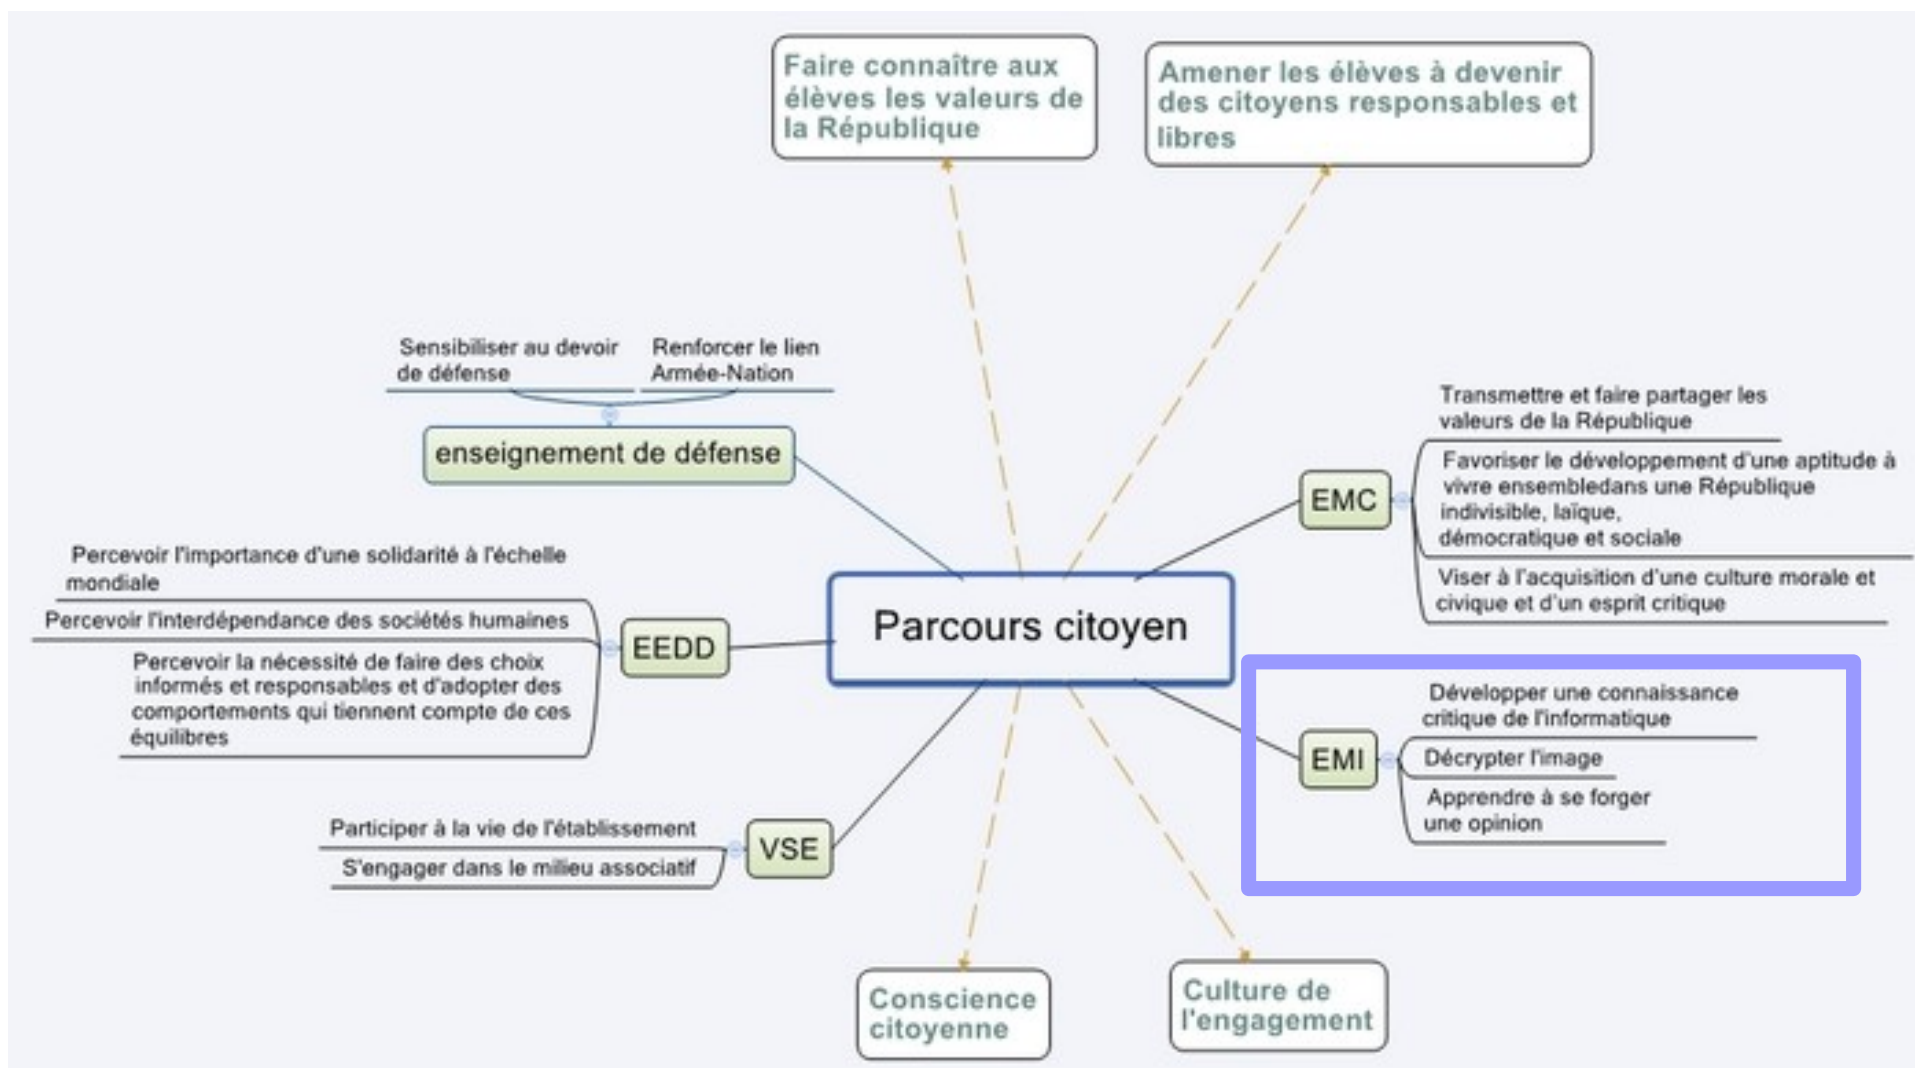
Faire connaître aux élèves les valeurs de la République

Amener les élèves à devenir des citoyens responsables et libres

Sensibiliser au devoir de défense

Renforcer le lien Armée-Nation

enseignement de défense

Transmettre et faire partager les valeurs de la République

Favoriser le développement d'une aptitude à vivre ensembledans une République indivisible, laïque, démocratique et sociale

Viser à l'acquisition d'une culture morale et civique et d'un esprit critique

EMC

Percevoir l'importance d'une solidarité à l'échelle mondiale

Percevoir l'interdépendance des sociétés humaines

Percevoir la nécessité de faire des choix informés et responsables et d'adopter des comportements qui tiennent compte de ces équilibres

EEDD

Parcours citoyen

Développer une connaissance critique de l'informatique

Décrypter l'image

Apprendre à se forger une opinion

EMI

Participer à la vie de l'établissement

S'engager dans le milieu associatif

VSE

Conscience citoyenne

Culture de l'engagement